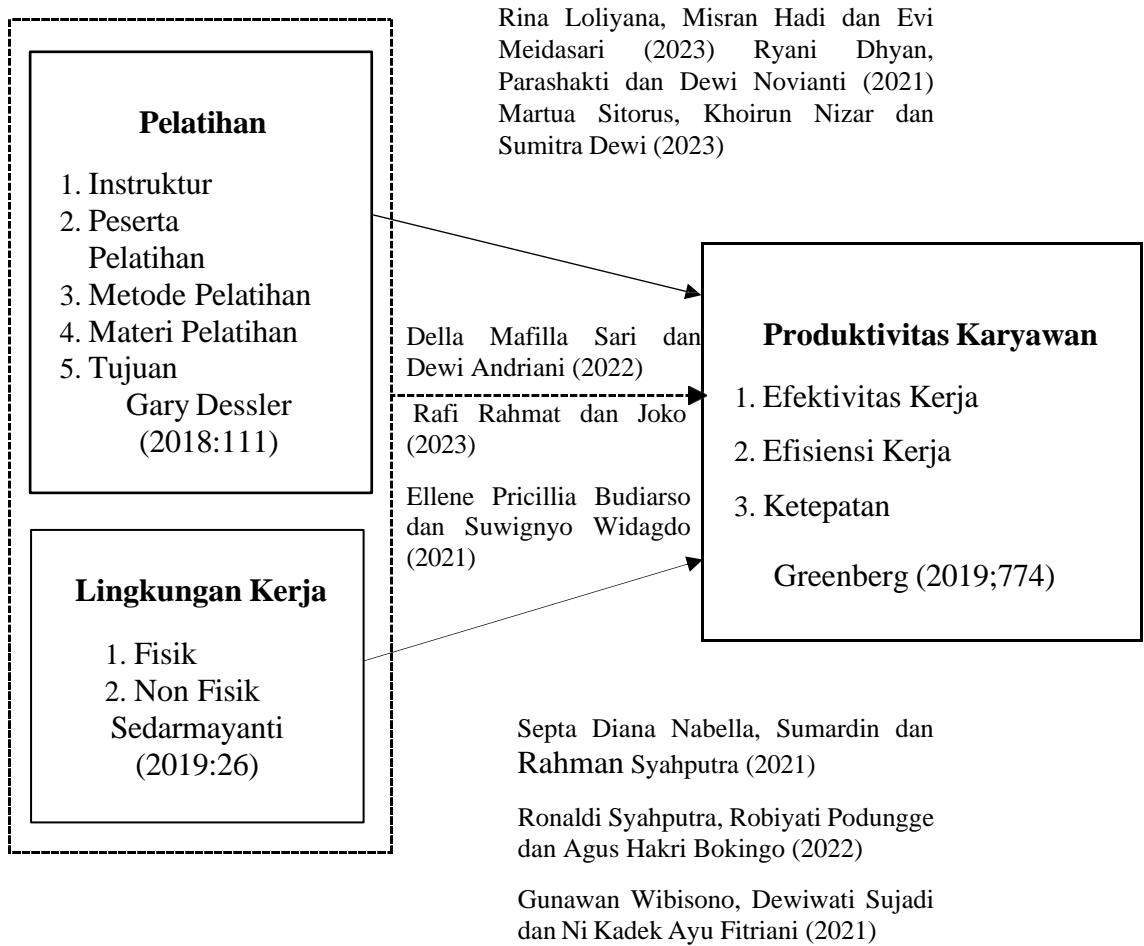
Pelatihan

1. Instruktur
2. Peserta Pelatihan
3. Metode Pelatihan
4. Materi Pelatihan
5. Tujuan

Gary Dessler (2018:111)

Lingkungan Kerja

1. Fisik
2. Non Fisik

Sedarmayanti (2019:26)

Rina Loliyana, Misran Hadi dan Evi Meidasari (2023) Ryani Dhyan, Parashakti dan Dewi Novianti (2021) Martua Sitorus, Khoirun Nizar dan Sumitra Dewi (2023)

Della Mafilla Sari dan Dewi Andriani (2022)

Rafi Rahmat dan Joko (2023)

Ellene Pricillia Budiarso dan Suwignyo Widagdo (2021)

Produktivitas Karyawan

1. Efektivitas Kerja
2. Efisiensi Kerja
3. Ketepatan

Greenberg (2019;774)

Septa Diana Nabella, Sumardin dan Rahman Syahputra (2021)

Ronaldi Syahputra, Robiyati Podungge dan Agus Hakri Bokingo (2022)

Gunawan Wibisono, Dewiwati Sujadi dan Ni Kadek Ayu Fitriani (2021)